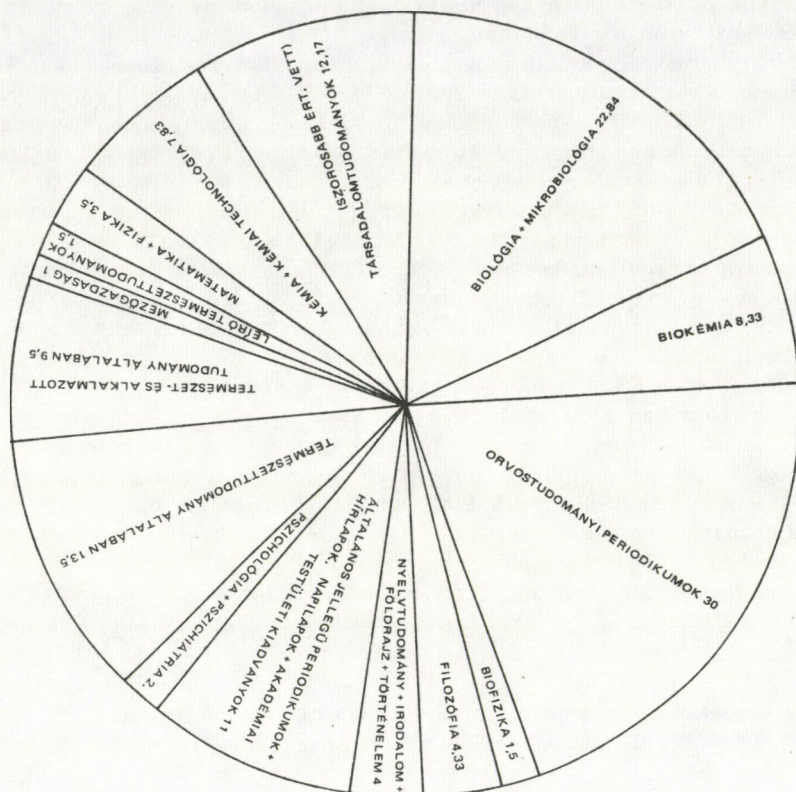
TÁRSADALOMTUDOMÁNYOK 12,17 (SZŰROSABB ÉRT. VETT)

BIOLÓGIA + MIKROBIOLÓGIA 22,84

BIOKÉMIA 8,33

ORVOSTUDOMÁNYI PERIODIKUMOK 30

BIOFIZIKA 1,5

FILOZÓFIA 4,33

NYELVTUDOMÁNY + IRODALOM + FÖLDRAJZ + TÖRTÉNELEM 4

ÁLTALÁNOS JELLEGŰ PERIODIKUMOK + HÍRLAPOK, NAPILAPOK + AKADÉMIAI TESTÜLETI KIADVÁNYOK 11

PSZICHOLÓGIA + PSZICHIÁTRIA 2

TERMÉSZETTUDOMÁNY ÁLTALÁBAN 13,5

TERMÉSZET- ÉS ALKALMAZOTT TUDOMÁNY ÁLTALÁBAN 9,5

MEZŐGAZDASÁG 1

LEÍRÓ TERMÉSZETTUDOMÁNYOK 1,5

MATEMATIKA + FIZIKA 3,5

KÉMIA + KÉMIAI TECHNOLÓGIA 7,83